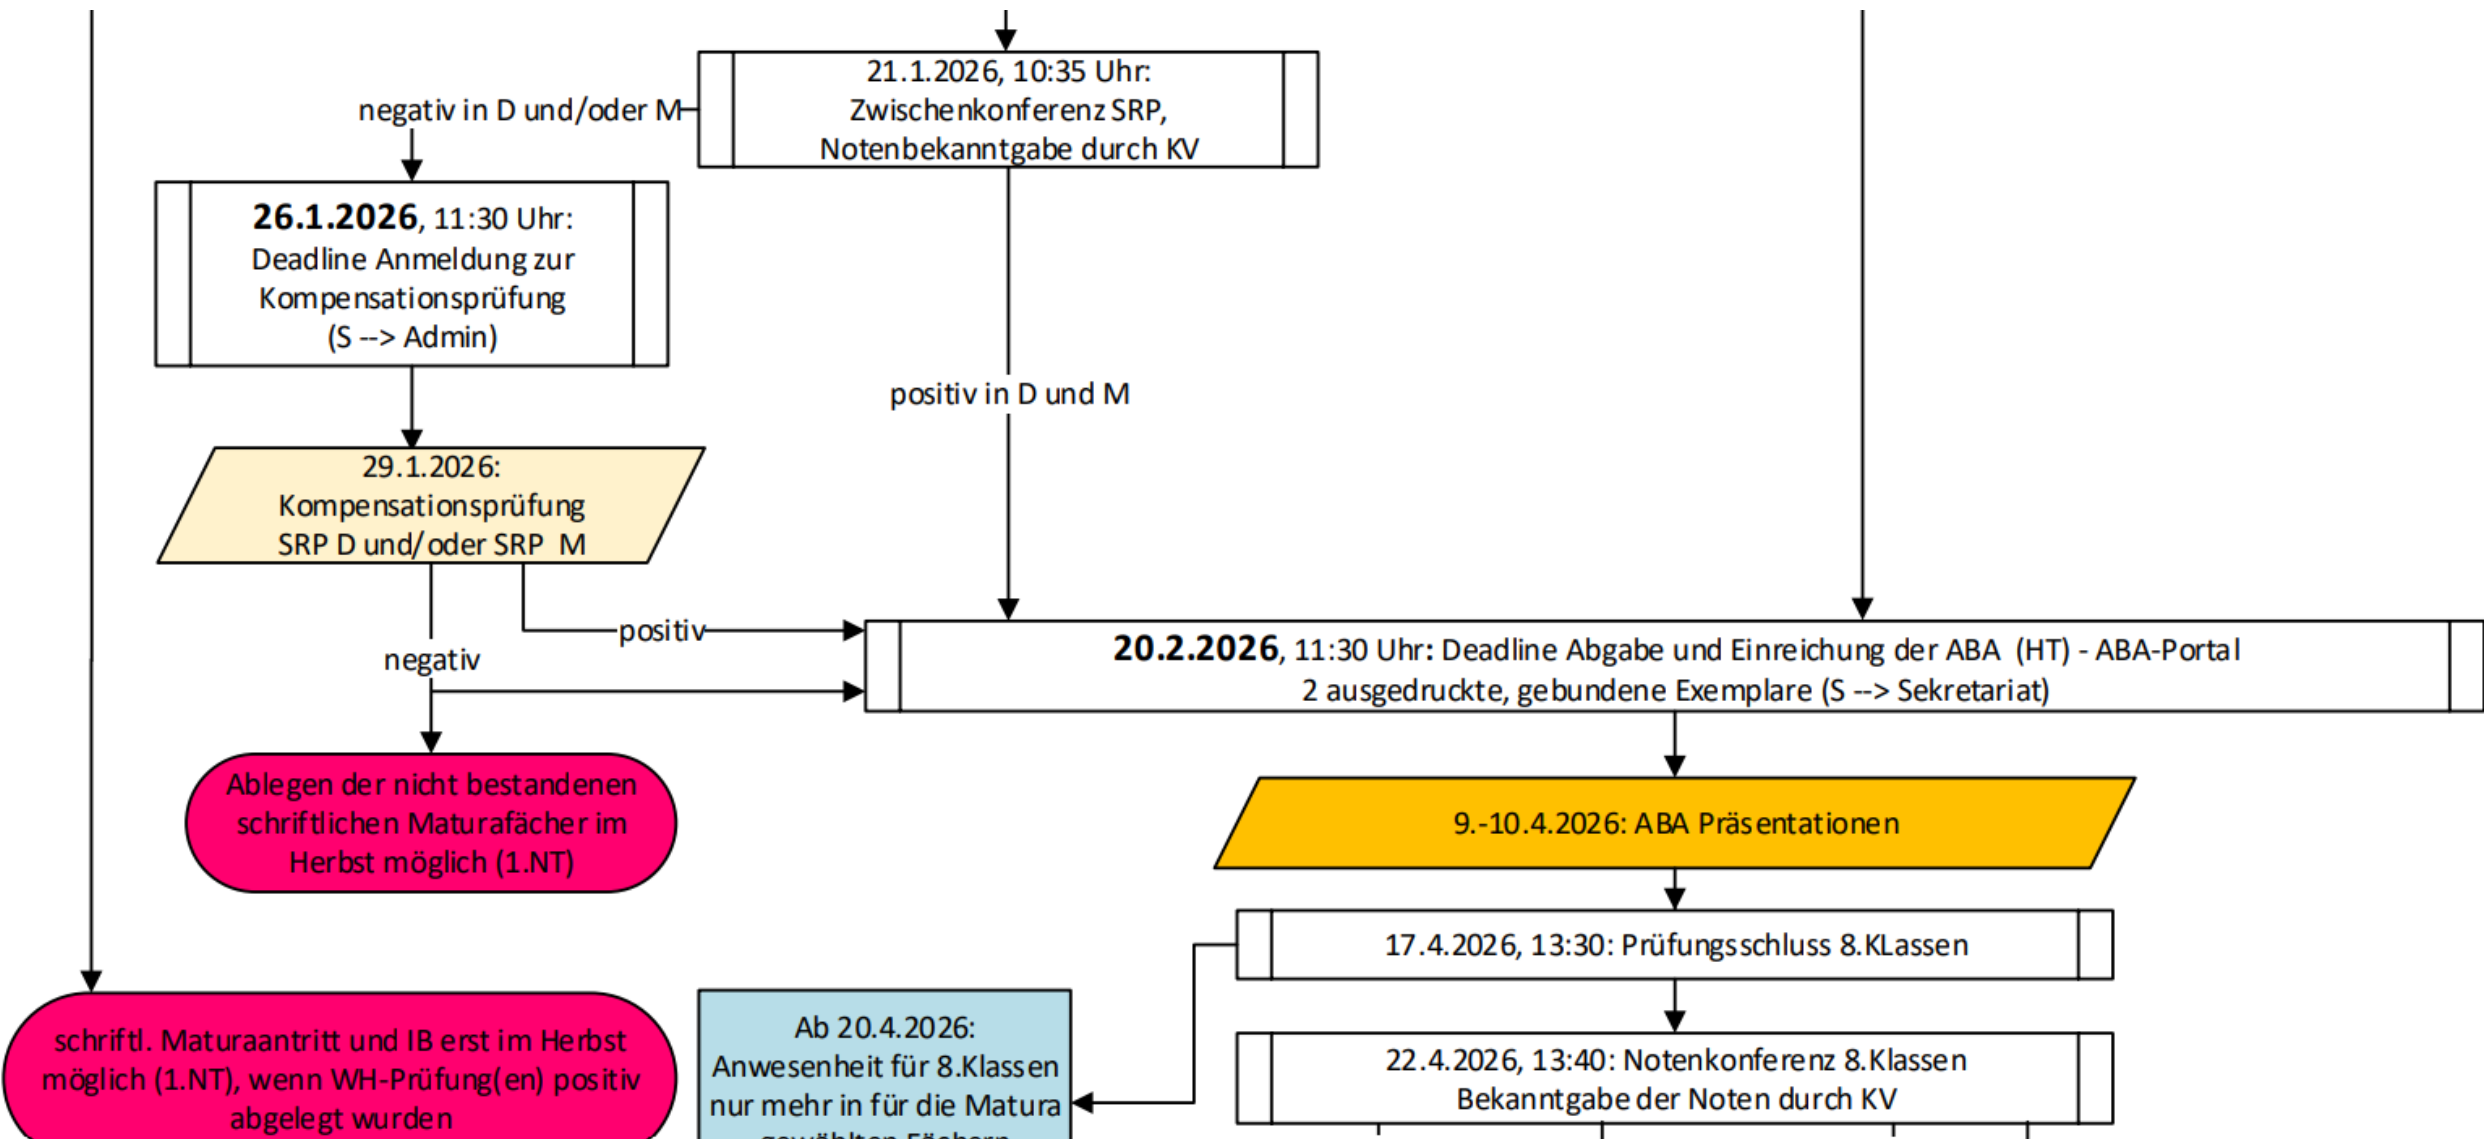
21.1.2026, 10:35 Uhr:
Zwischenkonferenz SRP,
Notenbekanntgabe durch KV

negativ in D und/oder M

**26.1.2026**, 11:30 Uhr:
Deadline Anmeldung zur Kompensationsprüfung
(S --> Admin)

positiv in D und M

29.1.2026:
Kompensationsprüfung
SRP D und/oder SRP M

positiv

negativ

**20.2.2026**, 11:30 Uhr: Deadline Abgabe und Einreichung der ABA (HT) - ABA-Portal
2 ausgedruckte, gebundene Exemplare (S --> Sekretariat)

Ablegen der nicht bestandenen schriftlichen Maturafächer im Herbst möglich (1.NT)

9.-10.4.2026: ABA Präsentationen

17.4.2026, 13:30: Prüfungsschluss 8.KLassen

schriftl. Maturaantritt und IB erst im Herbst möglich (1.NT), wenn WH-Prüfung(en) positiv abgelegt wurden

Ab 20.4.2026:
Anwesenheit für 8.Klassen nur mehr in für die Matura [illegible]

22.4.2026, 13:40: Notenkonferenz 8.Klassen
Bekanntgabe der Noten durch KV